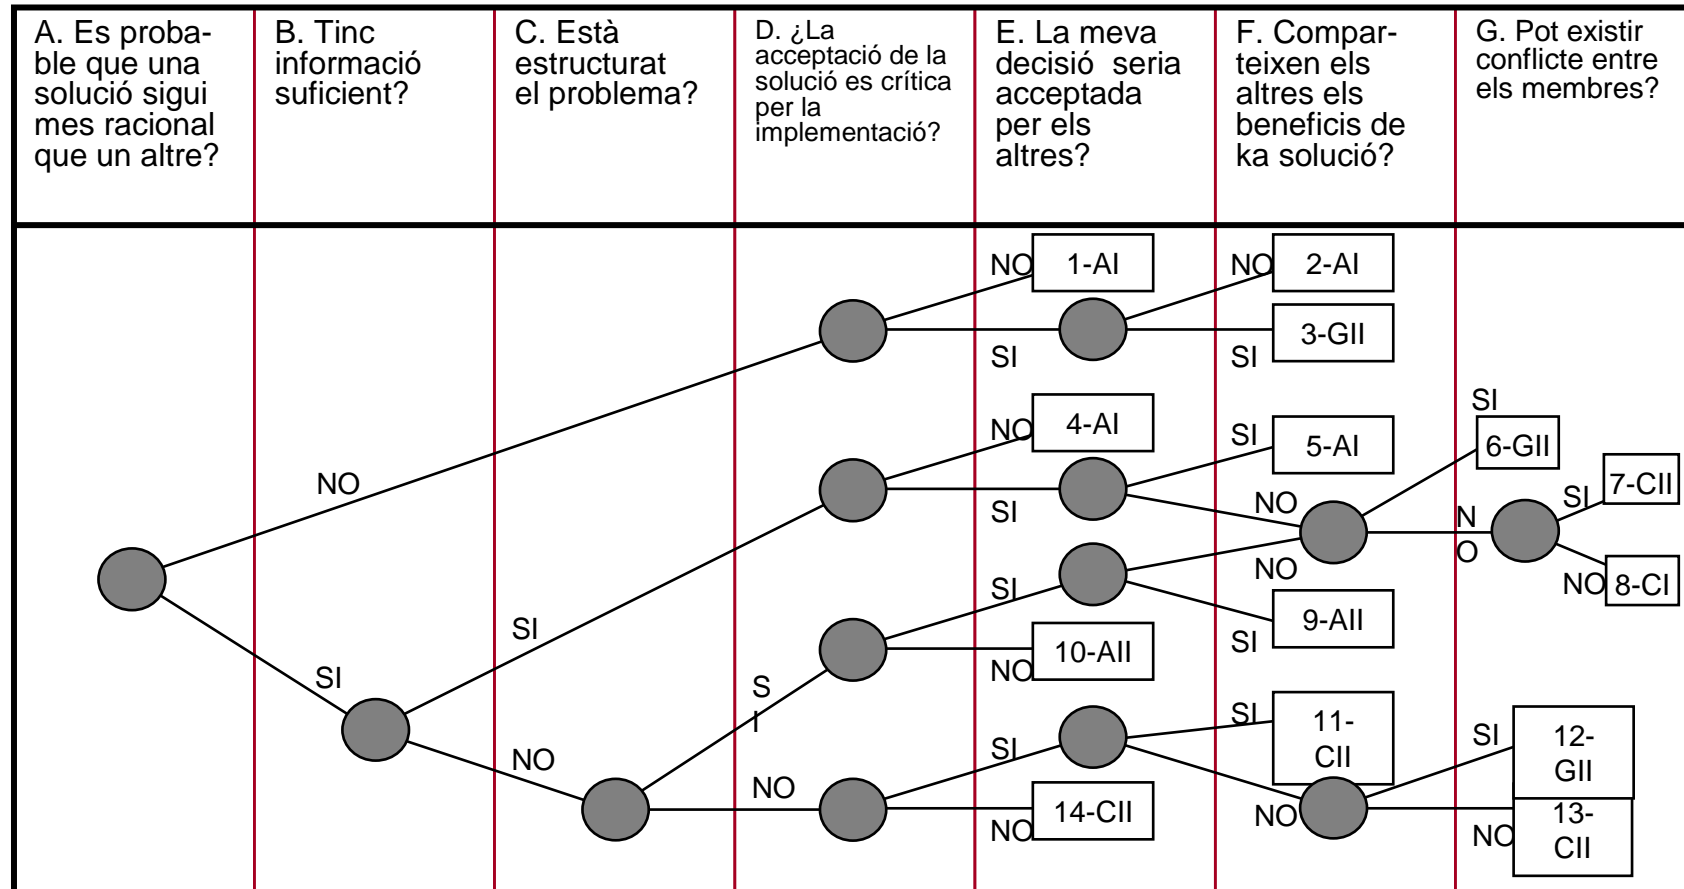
| A. Es probable que una solució sigui mes racional que un altre? | B. Tinc informació suficient? | C. Està estructurat el problema? | D. ¿La acceptació de la solució es crítica per la implementació? | E. La meva decisió seria acceptada per els altres? | F. Comparteixen els altres els beneficis de ka solució? | G. Pot existir conflicte entre els membres? |
|---|---|---|---|---|---|---|

NO
1-AI
NO
2-AI
SI
3-GII
SI
NO
SI
NO
4-AI
SI
5-AI
SI
6-GII
SI
NO
SI
7-CII
N
O
NO
8-CI
SI
NO
SI
9-AII
SI
SI
S
I
10-AII
NO
NO
SI
11-CII
SI
SI
12-GII
NO
SI
NO
14-CII
NO
NO
13-CII
NO